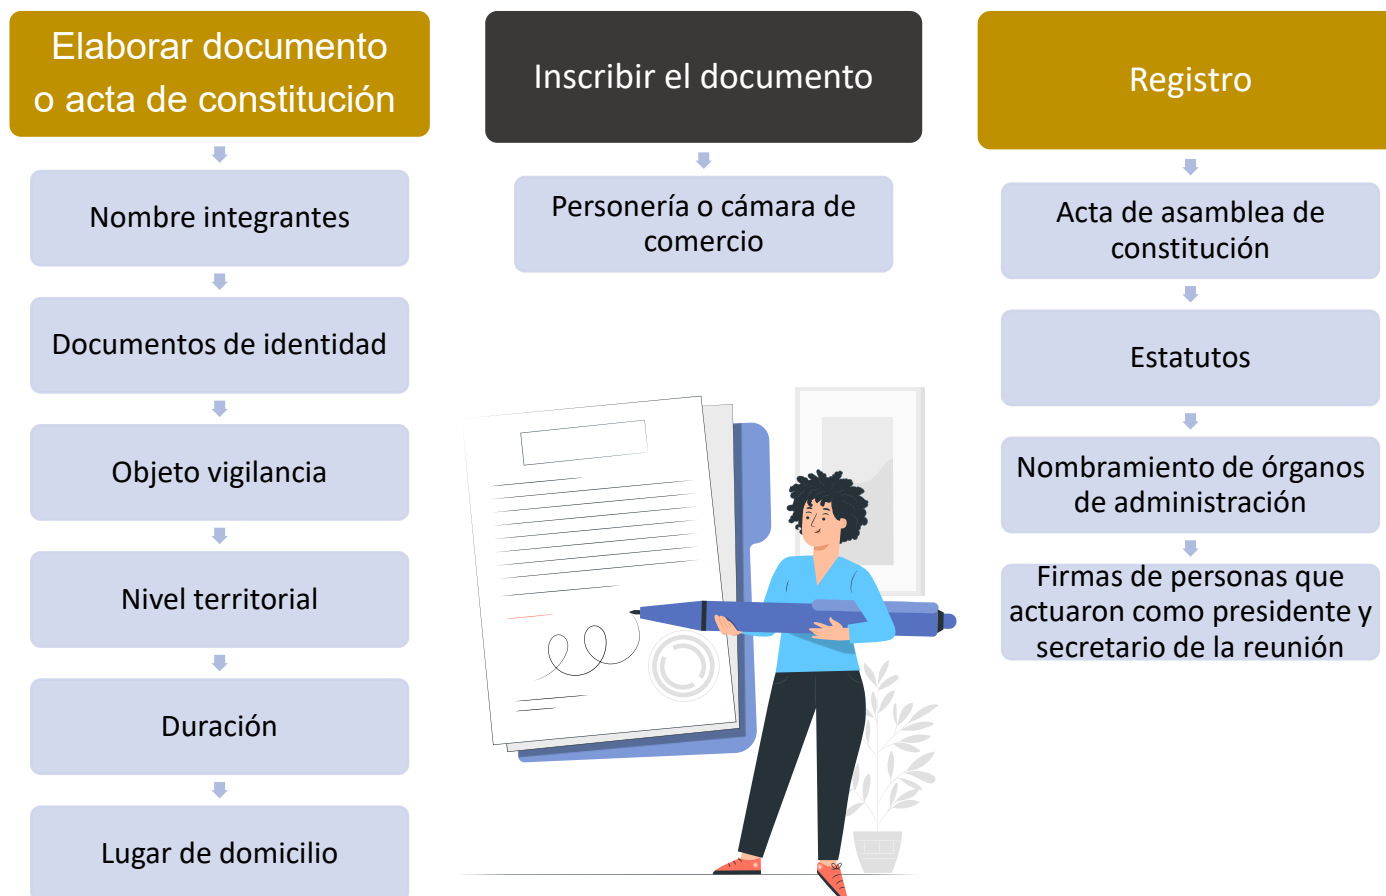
Elaborar documento o acta de constitución

Nombre integrantes

Documentos de identidad

Objeto vigilancia

Nivel territorial

Duración

Lugar de domicilio

Inscribir el documento

Personería o cámara de comercio

Registro

Acta de asamblea de constitución

Estatutos

Nombramiento de órganos de administración

Firmas de personas que actuaron como presidente y secretario de la reunión